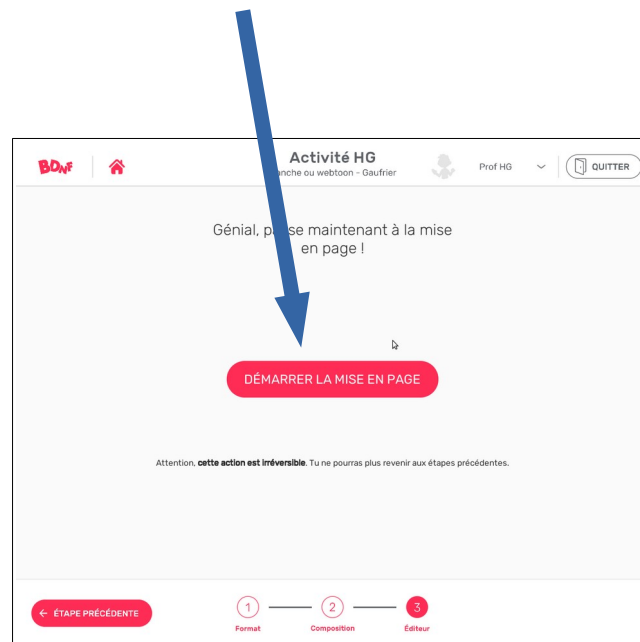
BDnF

Activité HG
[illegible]anche ou webtoon - Gaufrier

Prof HG

QUITTER

Génial, p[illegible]se maintenant à la mise en page !

DÉMARRER LA MISE EN PAGE

Attention, **cette action est irréversible**. Tu ne pourras plus revenir aux étapes précédentes.

← ÉTAPE PRÉCÉDENTE

1 Format

2 Composition

3 Éditeur